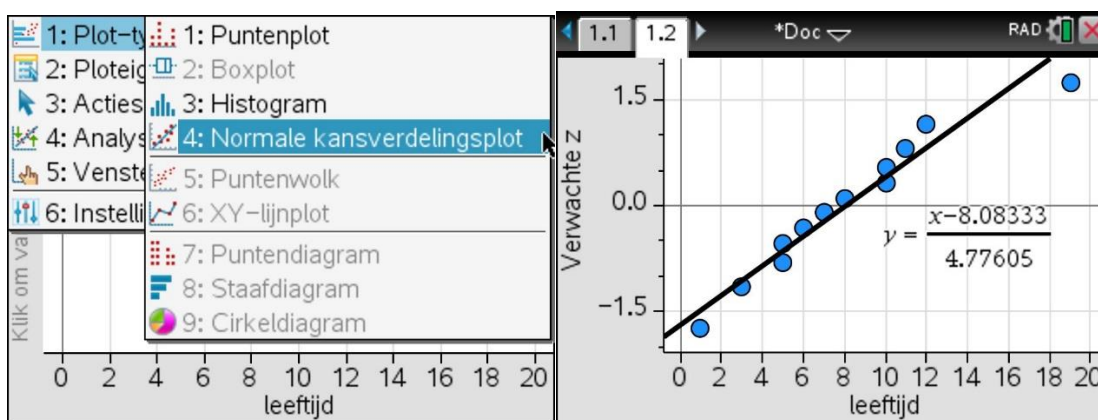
1: Plot-ty
2: Ploteig
3: Acties
4: Analys
5: Venste
6: Instelli

1: Puntenplot
2: Boxplot
3: Histogram
4: Normale kansverdelingsplot
5: Puntenwolk
6: XY−lijnplot
7: Puntendiagram
8: Staafdiagram
9: Cirkeldiagram

Klik om va

0 2 4 6 8 10 12 14 16 18 20
leeftijd

1.1 1.2 *Doc RAD

Verwachte z

1.5
0.0
−1.5

$y = \frac{x-8.08333}{4.77605}$

0 2 4 6 8 10 12 14 16 18 20
leeftijd